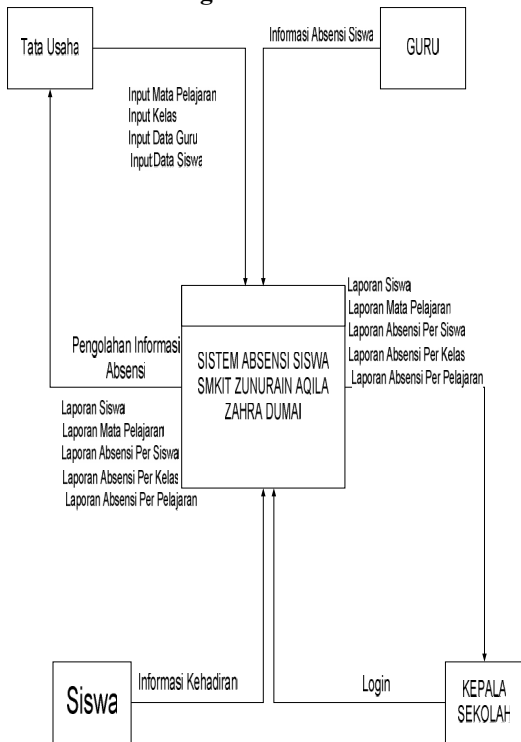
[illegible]

Tata Usaha

Informasi Absensi Siswa

GURU

Input Mata Pelajaran
Input Kelas
Input Data Guru
Input Data Siswa

Laporan Siswa
Laporan Mata Pelajaran
Laporan Absensi Per Siswa
Laporan Absensi Per Kelas
Laporan Absensi Per Pelajaran

Pengolahan Informasi Absensi

SISTEM ABSENSI SISWA SMKIT ZUNURAIN AQILA ZAHRA DUMAI

Laporan Siswa
Laporan Mata Pelajaran
Laporan Absensi Per Siswa
Laporan Absensi Per Kelas
Laporan Absensi Per Pelajaran

Siswa

Informasi Kehadiran

Login

KEPALA SEKOLAH